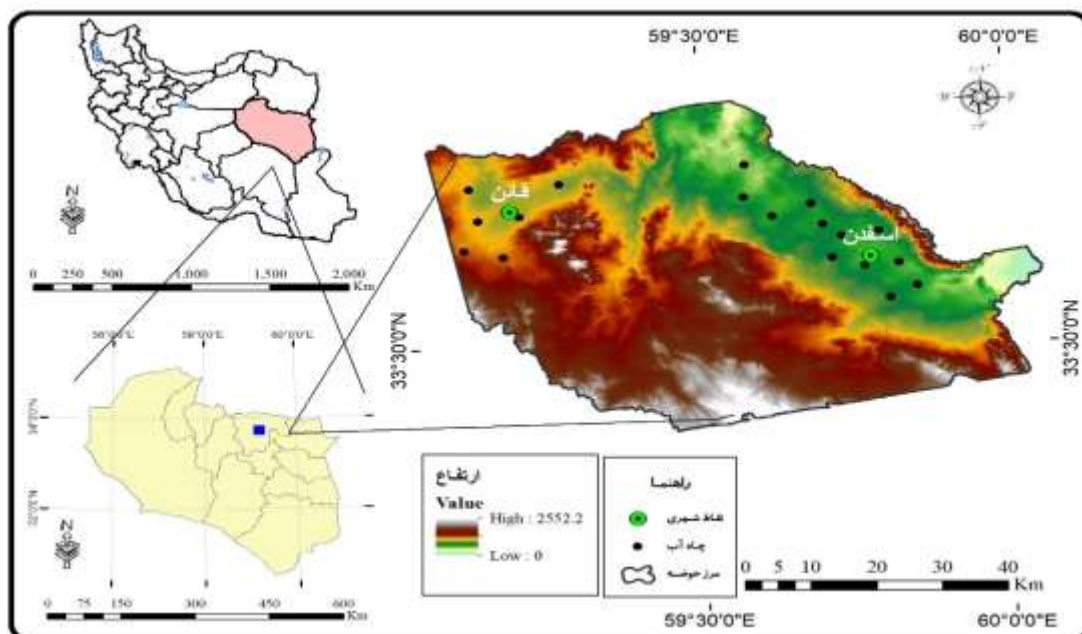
59°30'0"E
60°0'0"E
N
0 250 500 1,000 1,500 2,000 Km
قائن
اسفدن
33°30'0"N
33°30'0"N
58°0'0"E 59°0'0"E 60°0'0"E
34°0'N
32°0'N
N
0 75 150 300 450 600 Km
ارتفاع
Value
High : 2552.2
Low : 0
راهنما
نقاط شهری
چاه آب
مرز حوضه
0 5 10 20 30 40 Km
59°30'0"E
60°0'0"E